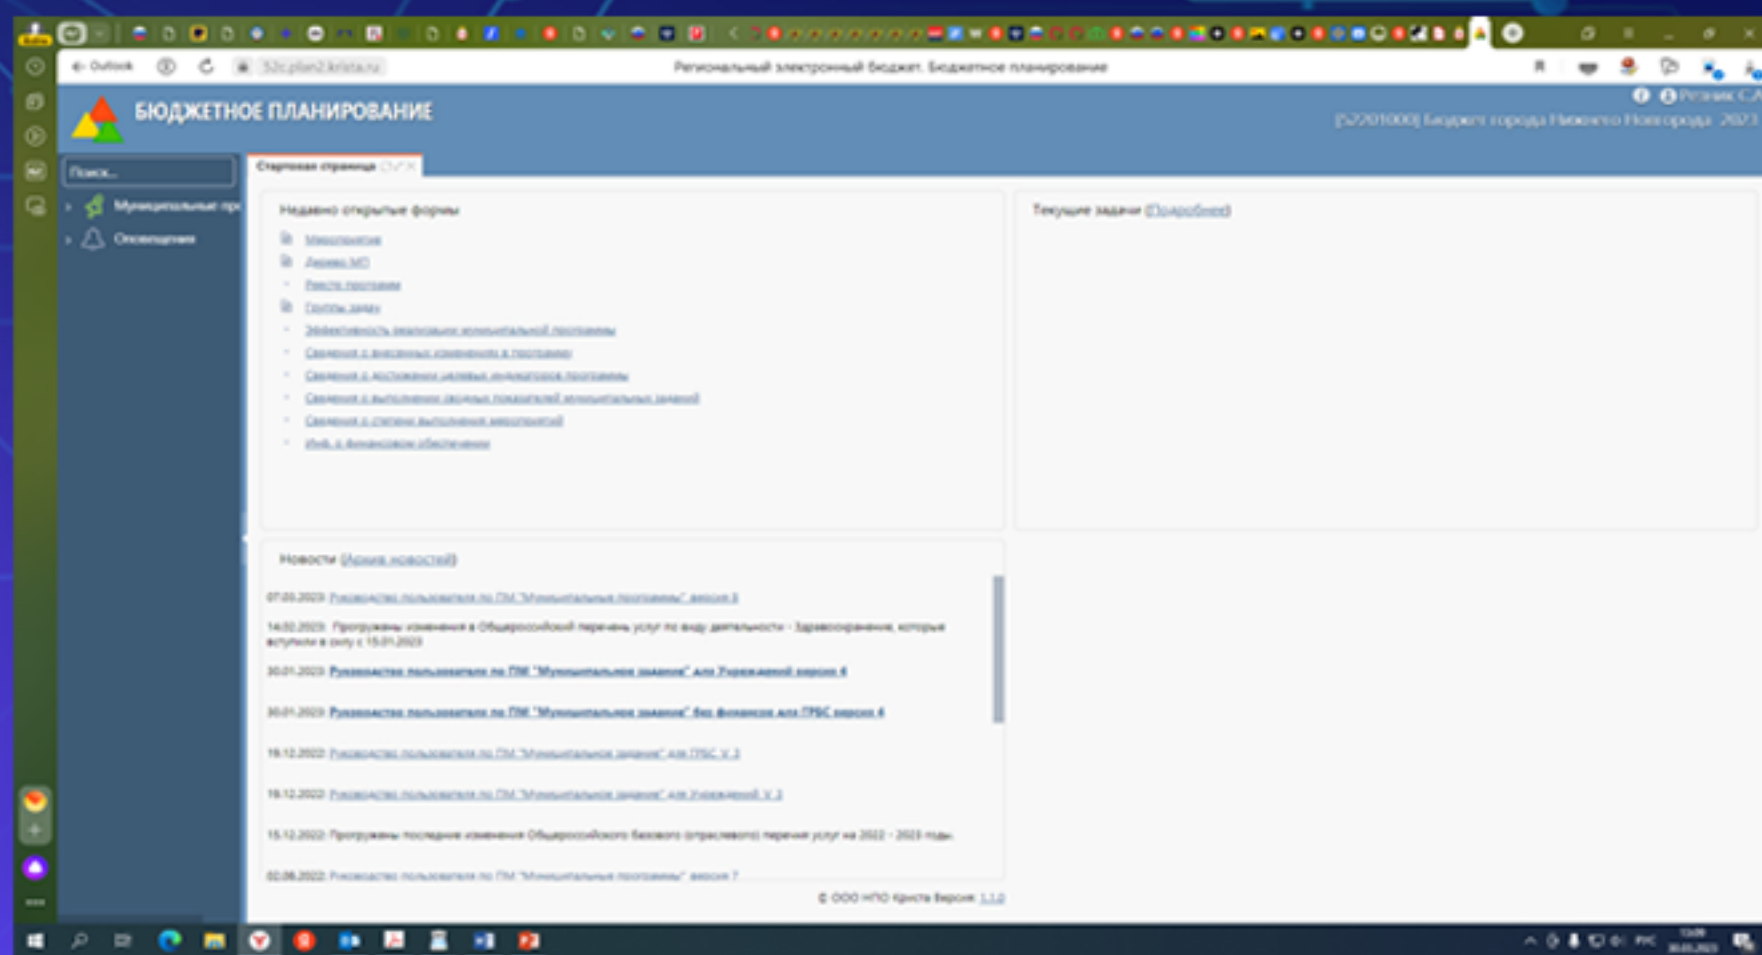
Outlook 52c.plan2.krista.ru Региональный электронный бюджет. Бюджетное планирование

БЮДЖЕТНОЕ ПЛАНИРОВАНИЕ

Резник С.А.

[52701000] Бюджет города Нижнего Новгорода 2023

Поиск...

Муниципальные пр

Оповещения

Стартовая страница

Недавно открытые формы

Мероприятия

Дерево МП

Реестр программ

Группы задач

Эффективность реализации муниципальной программы

Сведения о внесенных изменениях в программу

Сведения о достижении целевых индикаторов программы

Сведения о выполнении сводных показателей муниципальных заданий

Сведения о степени выполнения мероприятий

Инф. о финансовом обеспечении

Текущие задачи (Подробнее)

Новости (Архив новостей)

07.03.2023 Руководство пользователя по ПМ "Муниципальные программы" версия 8

14.02.2023 Прогружены изменения в Общероссийский перечень услуг по виду деятельности - Здравоохранение, которые вступили в силу с 15.01.2023

30.01.2023 Руководство пользователя по ПМ "Муниципальное задание" для Учреждений версия 4

30.01.2023 Руководство пользователя по ПМ "Муниципальное задание" без финансов для ГРБС версия 4

16.12.2022 Руководство пользователя по ПМ "Муниципальное задание" для ГРБС V 3

16.12.2022 Руководство пользователя по ПМ "Муниципальное задание" для Учреждений V 3

15.12.2022 Прогружены последние изменения Общероссийского базового (отраслевого) перечня услуг на 2022 - 2023 годы.

02.08.2022 Руководство пользователя по ПМ "Муниципальные программы" версия 7

© ООО НПО Криста Версия: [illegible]